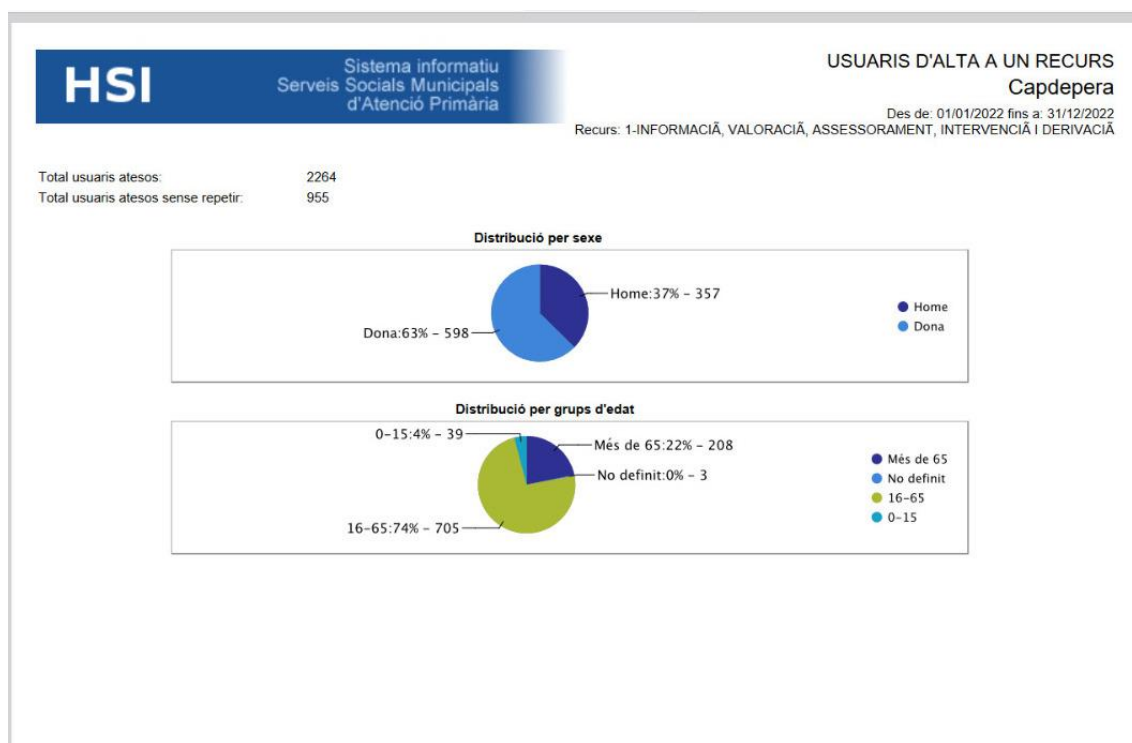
HSI

Sistema informatiu
Serveis Socials Municipals
d'Atenció Primària

USUARIS D'ALTA A UN RECURS
Capdepera
Des de: 01/01/2022 fins a: 31/12/2022
Recurs: 1-INFORMACIĂ, VALORACIĂ, ASSESSORAMENT, INTERVENCIĂ I DERIVACIĂ

Total usuaris atesos: 2264
Total usuaris atesos sense repetir: 955

Distribució per sexe

Home:37% - 357
Dona:63% - 598

Home
Dona

Distribució per grups d'edat

0-15:4% - 39
Més de 65:22% - 208
No definit:0% - 3
16-65:74% - 705

Més de 65
No definit
16-65
0-15